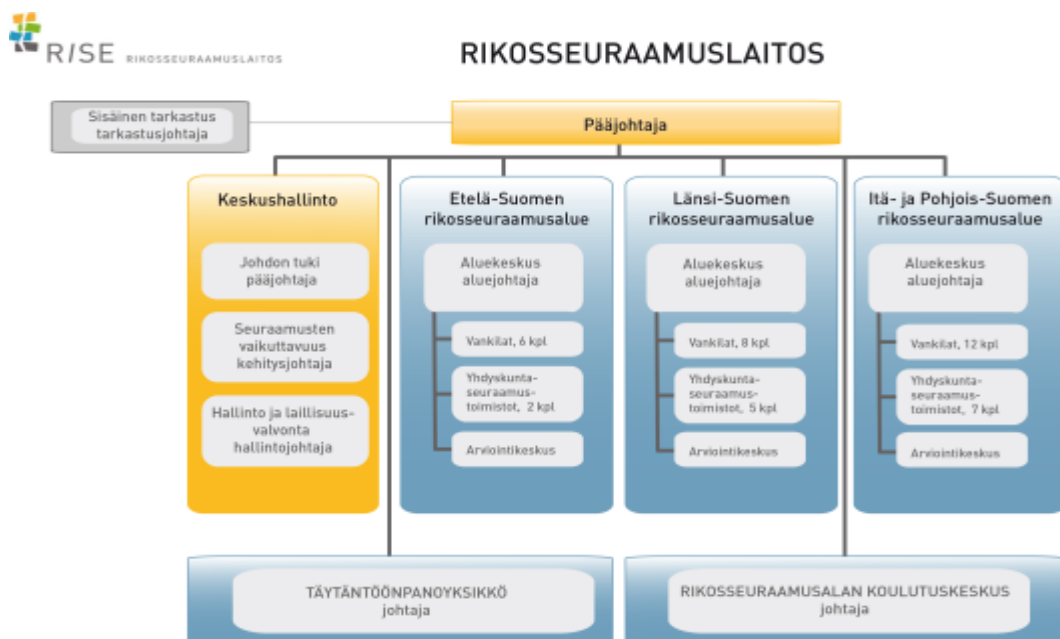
RISE RIKOSSEURAAMUSLAITOS

RIKOSSEURAAMUSLAITOS

Sisäinen tarkastus tarkastusjohtaja

Pääjohtaja

Keskushallinto

Johdon tuki pääjohtaja

Seuraamusten vaikuttavuus kehitysjohtaja

Hallinto ja laillisuusvalvonta hallintojohtaja

Etelä-Suomen rikosseuraamusalue

Aluekeskus aluejohtaja

Vankilat, 6 kpl

Yhdyskuntaseuraamustoimistot, 2 kpl

Arviointikeskus

Länsi-Suomen rikosseuraamusalue

Aluekeskus aluejohtaja

Vankilat, 8 kpl

Yhdyskuntaseuraamustoimistot, 5 kpl

Arviointikeskus

Itä- ja Pohjois-Suomen rikosseuraamusalue

Aluekeskus aluejohtaja

Vankilat, 12 kpl

Yhdyskuntaseuraamustoimistot, 7 kpl

Arviointikeskus

TÄYTÄNTÖÖNPANOYKSIKKÖ johtaja

RIKOSSEURAAMUSALAN KOULUTUSKESKUS johtaja